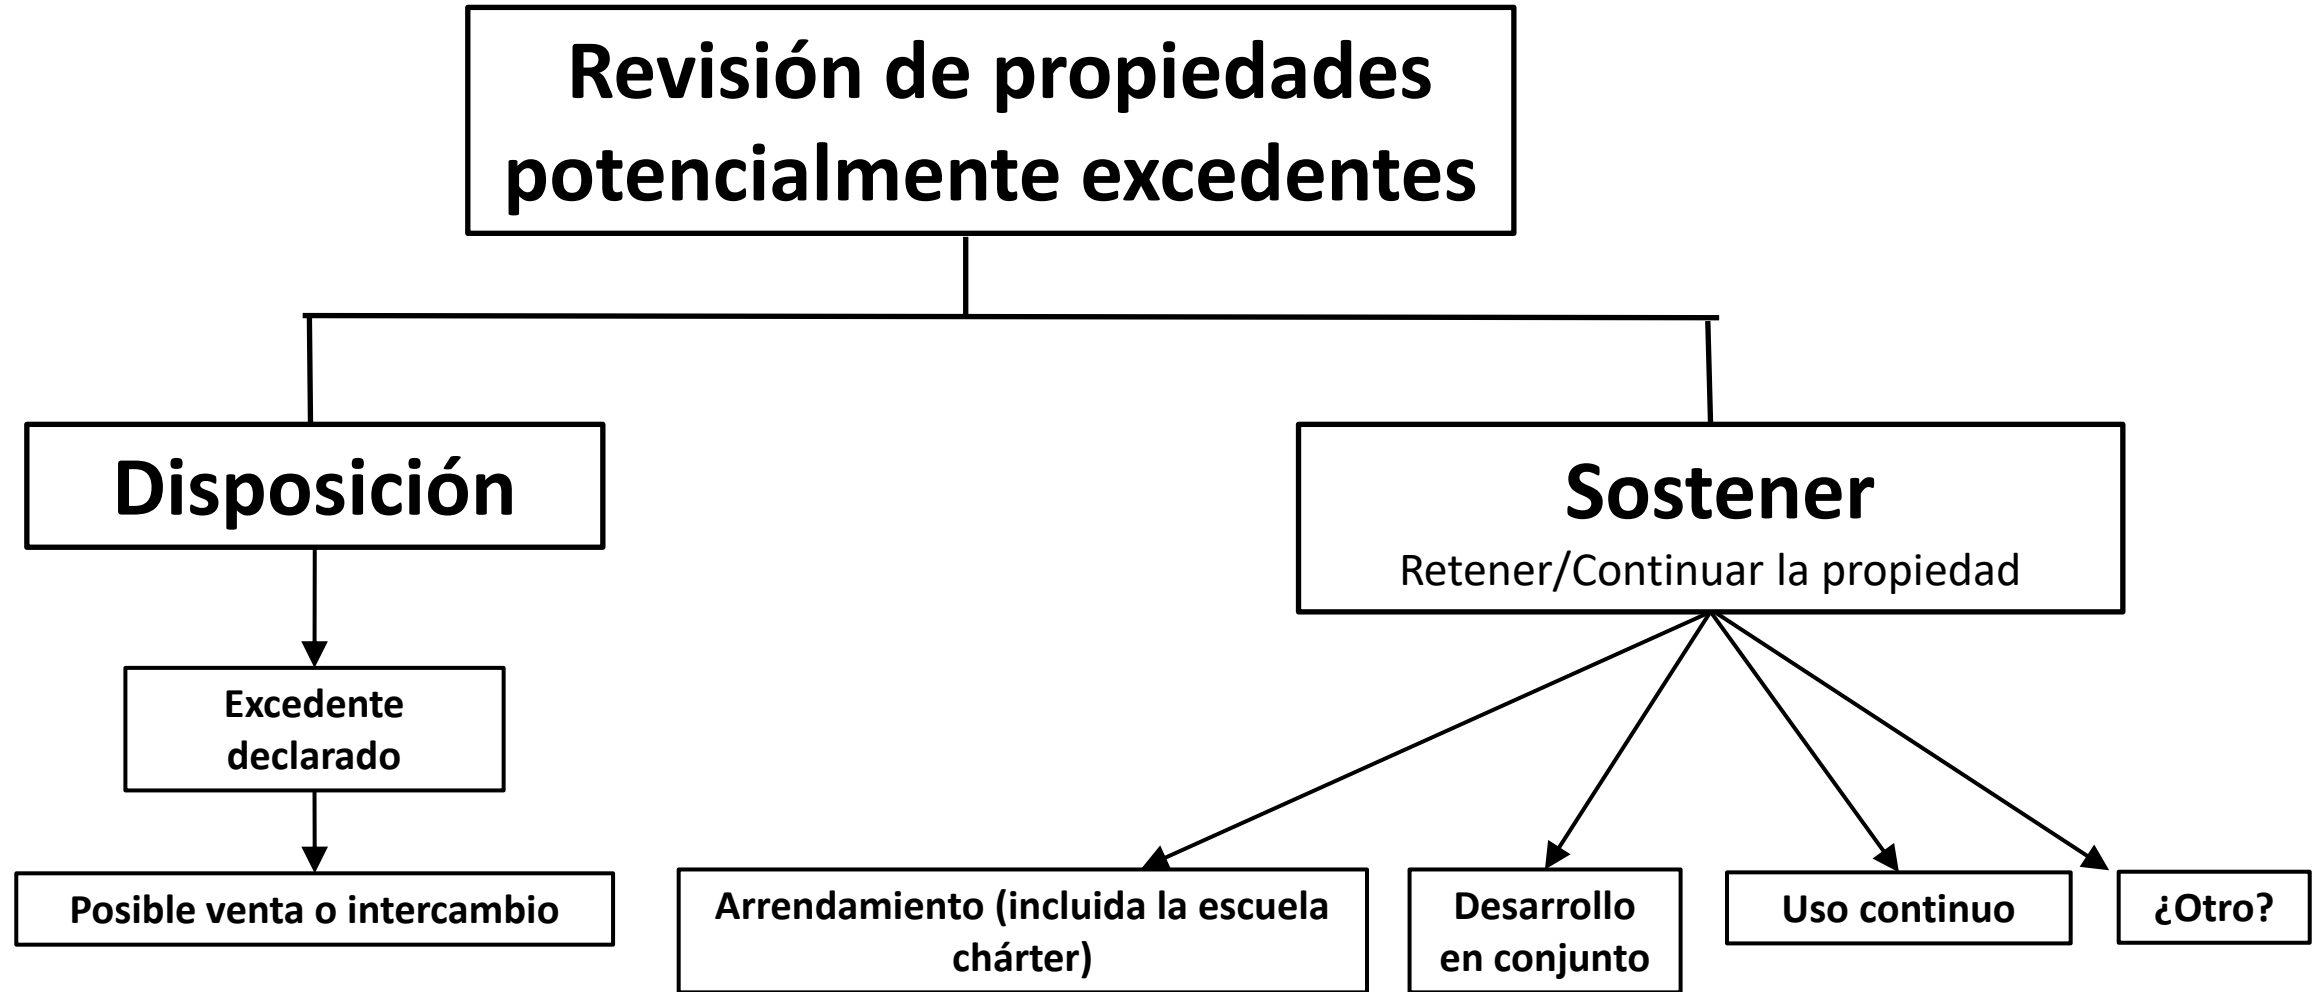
Revisión de propiedades potencialmente excedentes

Disposición

Excedente declarado

Posible venta o intercambio

Sostener
Retener/Continuar la propiedad

Arrendamiento (incluida la escuela chárter)

Desarrollo en conjunto

Uso continuo

¿Otro?